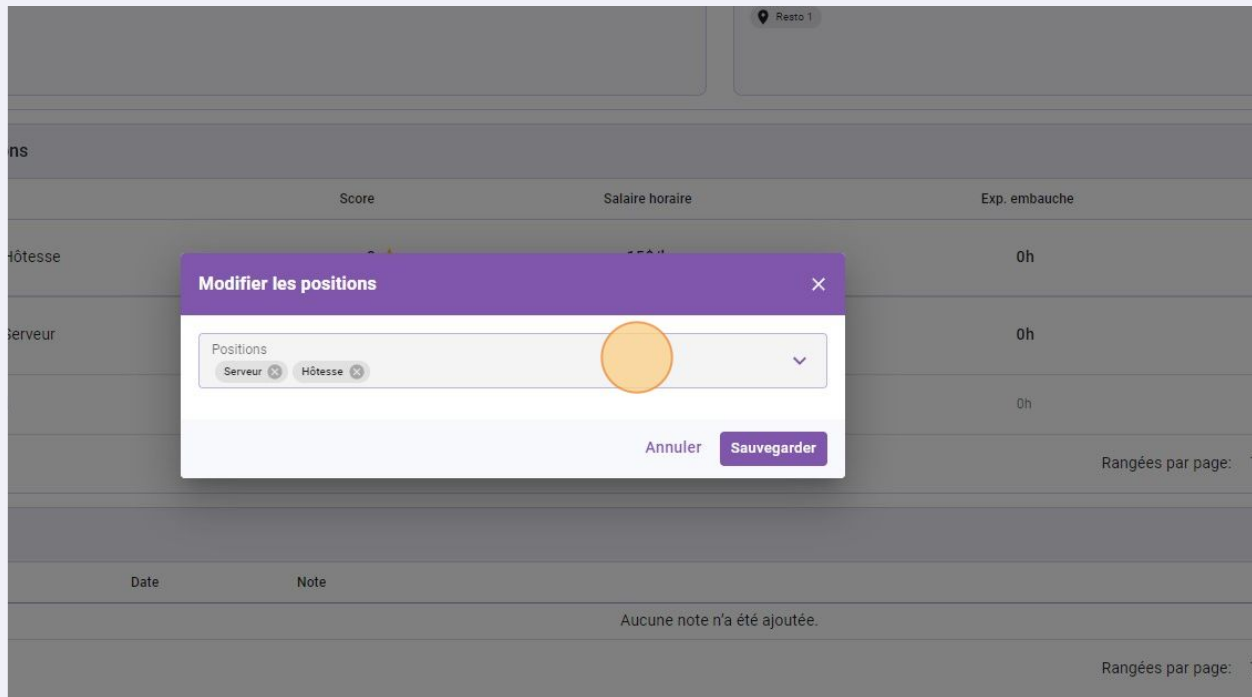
Resto 1

ns

| | Score | Salaire horaire | Exp. embauche |
|---|---|---|---|
| Hôtesse | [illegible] | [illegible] | 0h |
| Serveur | | | 0h |
| | | | 0h |

Rangées par page:

Modifier les positions ×

Positions
Serveur Hôtesse

Annuler Sauvegarder

| Date | Note |
|---|---|
| Aucune note n'a été ajoutée. | |

Rangées par page: